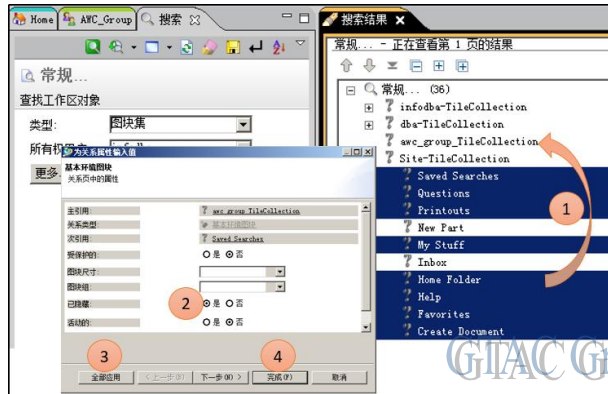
Home AWC_Group 搜索 ☒

常规...

查找工作区对象

类型: 图块集

所有权

更多

为关系属性输入值

基本环境图块

关系类中的属性

主引用: awc_group_TileCollection

关系类型: 基本环境图块

次引用: Saved Searches

受保护的: ○是 ⊙否

图块尺寸:

图块组:

已隐藏: ⊙是 ○否

活动的: ○是 ⊙否

全部应用 < 上一步(B) 下一步(N) > 完成(F) 取消

搜索结果 ✕

常规... - 正在查看第 1 页的结果

常规... (36)

infodba-TileCollection

dba-TileCollection

awc_group_TileCollection

Site-TileCollection

Saved Searches

Questions

Printouts

New Part

My Stuff

Inbox

Home Folder

Help

Favorites

Create Document

1

2

3

4

GTAC G